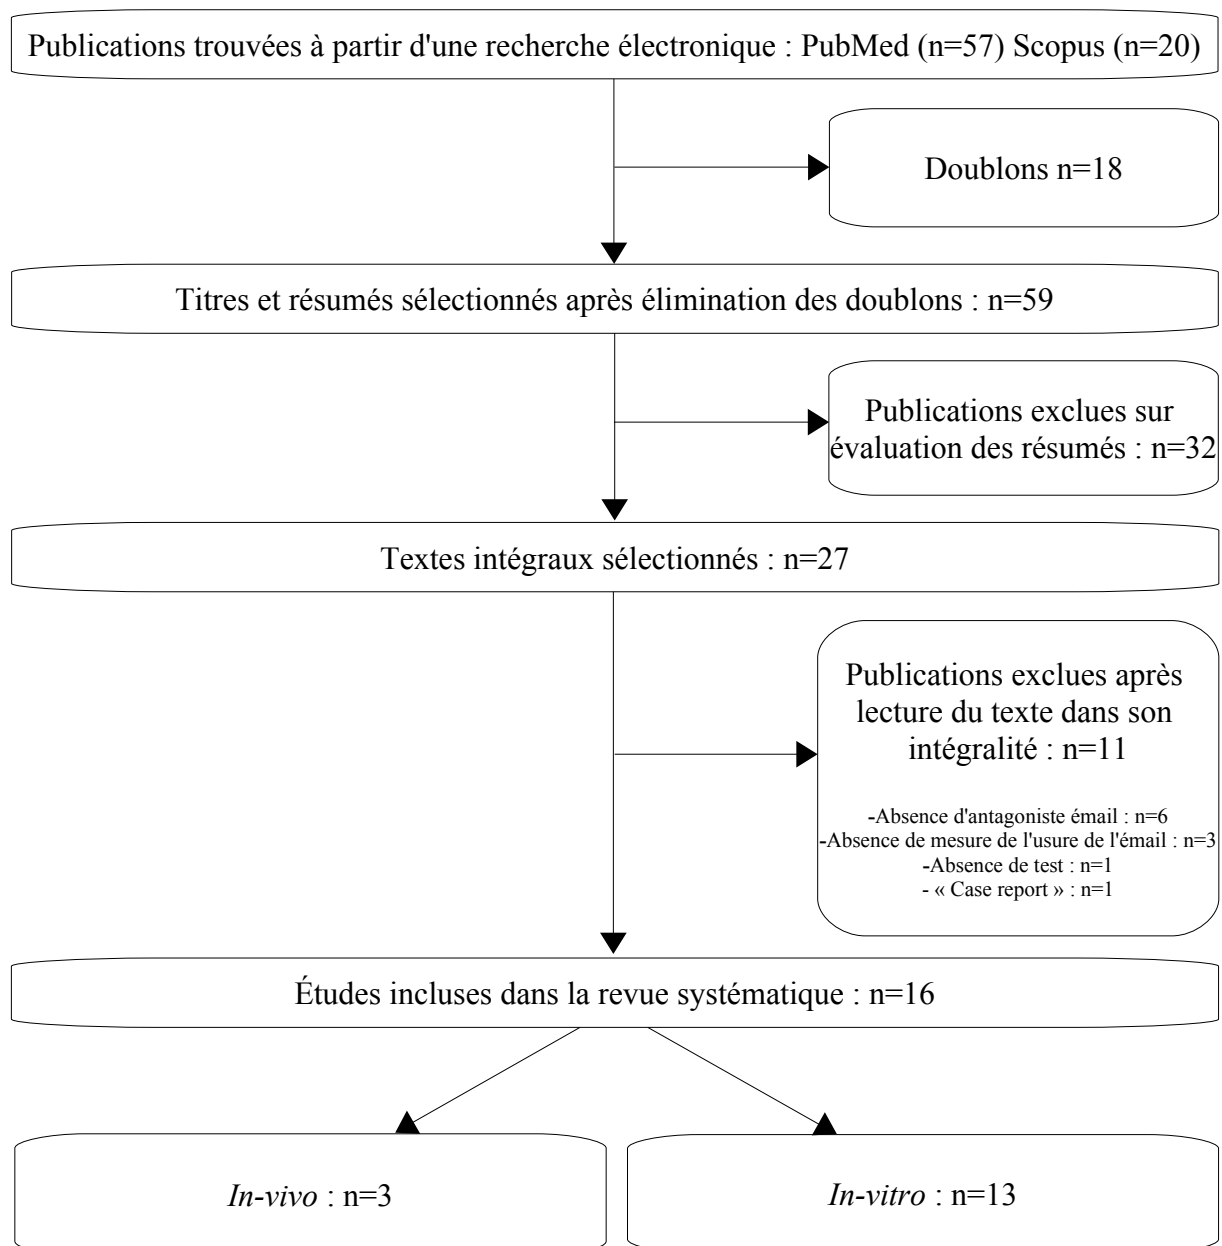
Publications trouvées à partir d'une recherche électronique : PubMed (n=57) Scopus (n=20)

Doublons n=18

Titres et résumés sélectionnés après élimination des doublons : n=59

Publications exclues sur évaluation des résumés : n=32

Textes intégraux sélectionnés : n=27

Publications exclues après lecture du texte dans son intégralité : n=11

-Absence d'antagoniste émail : n=6
-Absence de mesure de l'usure de l'émail : n=3
-Absence de test : n=1
- « Case report » : n=1

Études incluses dans la revue systématique : n=16

In-vivo : n=3

In-vitro : n=13